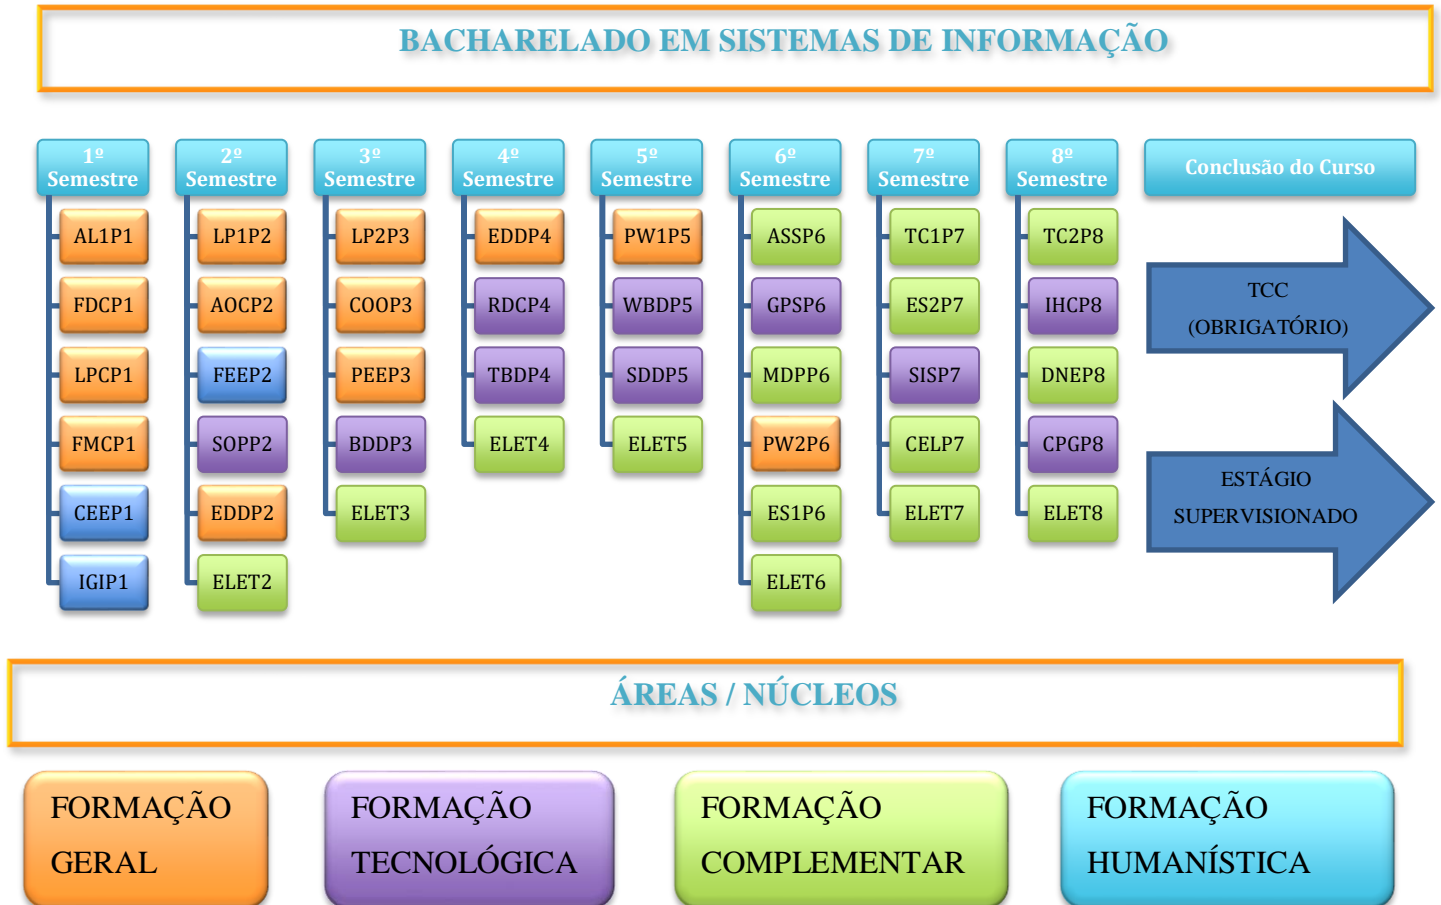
BACHARELADO EM SISTEMAS DE INFORMAÇÃO

1º Semestre

AL1P1

FDCP1

LPCP1

FMCP1

CEEP1

IGIP1

2º Semestre

LP1P2

AOCP2

FEEP2

SOPP2

EDDP2

ELET2

3º Semestre

LP2P3

COOP3

PEEP3

BDDP3

ELET3

4º Semestre

EDDP4

RDCP4

TBDP4

ELET4

5º Semestre

PW1P5

WBDP5

SDDP5

ELET5

6º Semestre

ASSP6

GPSP6

MDPP6

PW2P6

ES1P6

ELET6

7º Semestre

TC1P7

ES2P7

SISP7

CELP7

ELET7

8º Semestre

TC2P8

IHCP8

DNEP8

CPGP8

ELET8

Conclusão do Curso

TCC (OBRIGATÓRIO)

ESTÁGIO SUPERVISIONADO

ÁREAS / NÚCLEOS

FORMAÇÃO GERAL

FORMAÇÃO TECNOLÓGICA

FORMAÇÃO COMPLEMENTAR

FORMAÇÃO HUMANÍSTICA